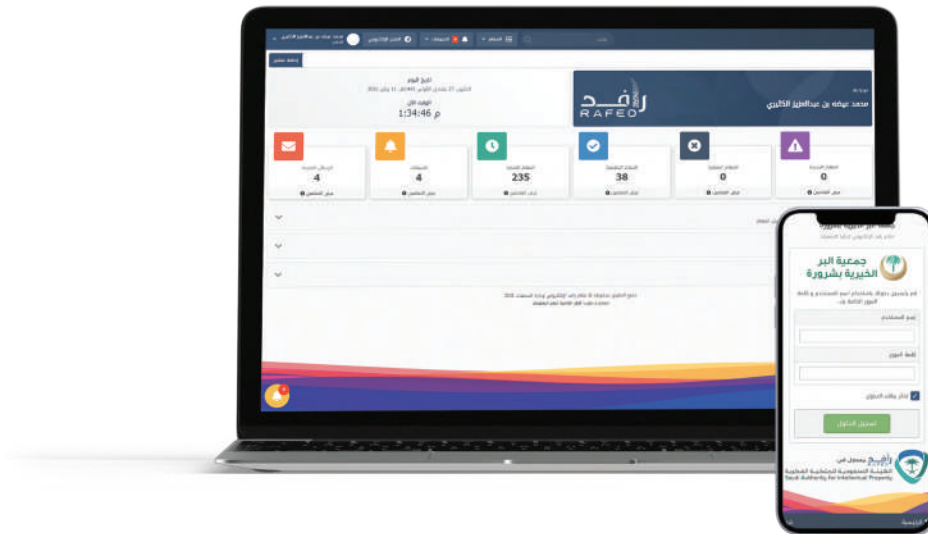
رافد
RAFED

محمد عوضه بن عبدالعزيز الكثيري

1:34:46 م

4

4

235

38

0

0

جمعية البر الخيرية بشرورة

اسم المستخدم

كلمة المرور

تسجيل الدخول

رافد مسجل في
الهيئة السعودية للملكية الفكرية
Saudi Authority for Intellectual Property

الرئيسة